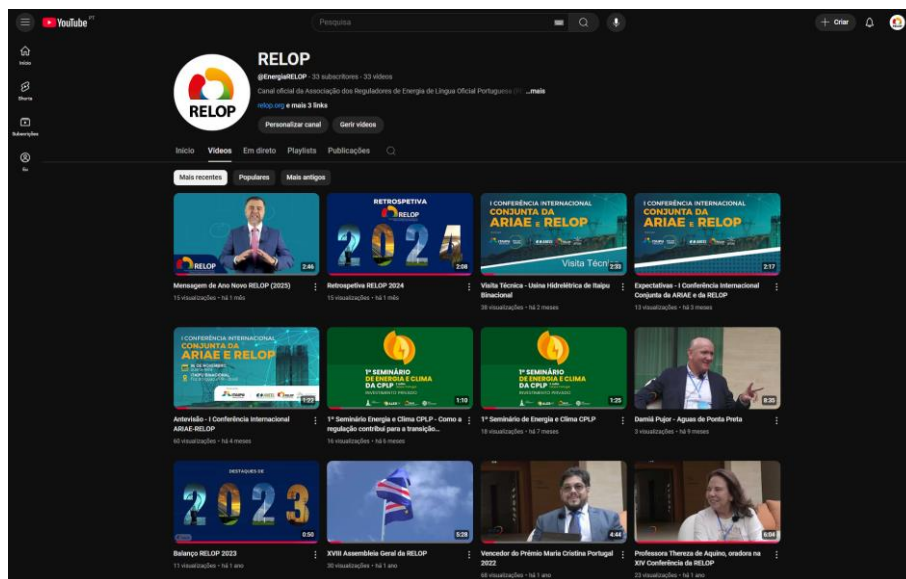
YouTube PT

Pesquisa

+ Criar

Início

Shorts

Subscrições

Eu

RELOP

RELOP

@EnergiaRELOP · 33 subscritores · 33 vídeos

Canal oficial da Associação dos Reguladores de Energia de Língua Oficial Portuguesa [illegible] ...mais

relop.org e mais 3 links

Personalizar canal

Gerir vídeos

Início Vídeos Em direto Playlists Publicações

Mais recentes Populares Mais antigos

RELOP 2:46
Mensagem de Ano Novo RELOP (2025)
15 visualizações · há 1 mês

RETROSPETIVA RELOP 2024 2:08
Retrospetiva RELOP 2024
15 visualizações · há 1 mês

I CONFERÊNCIA INTERNACIONAL CONJUNTA DA ARIAE e RELOP Visita Técn 2:33
Visita Técnica - Usina Hidrelétrica de Itaipu Binacional
38 visualizações · há 3 meses

I CONFERÊNCIA INTERNACIONAL CONJUNTA DA ARIAE e RELOP 2:17
Expectativas - I Conferência Internacional Conjunta da ARIAE e da RELOP
13 visualizações · há 3 meses

I CONFERÊNCIA INTERNACIONAL CONJUNTA DA ARIAE E RELOP 1:22
Antevisão - I Conferência Internacional ARIAE-RELOP
60 visualizações · há 4 meses

1º SEMINÁRIO DE ENERGIA E CLIMA DA CPLP INVESTIMENTO PRIVADO 1:10
1º Seminário Energia e Clima CPLP - Como a regulação contribui para a transição...
16 visualizações · há 6 meses

1º SEMINÁRIO DE ENERGIA E CLIMA DA CPLP INVESTIMENTO PRIVADO 1:25
1º Seminário de Energia e Clima CPLP
18 visualizações · há 7 meses

8:25
Damiá Pojor - Aguas de Ponta Preta
3 visualizações · há 9 meses

DESTAQUES DE 2023 0:50
Balanço RELOP 2023
11 visualizações · há 1 ano

5:28
XVIII Assembleia Geral da RELOP
30 visualizações · há 1 ano

4:44
Vencedor do Prémio Maria Cristina Portugal 2022
68 visualizações · há 1 ano

6:04
Professora Thereza de Aquino, oradora na XIV Conferência da RELOP
23 visualizações · há 1 ano